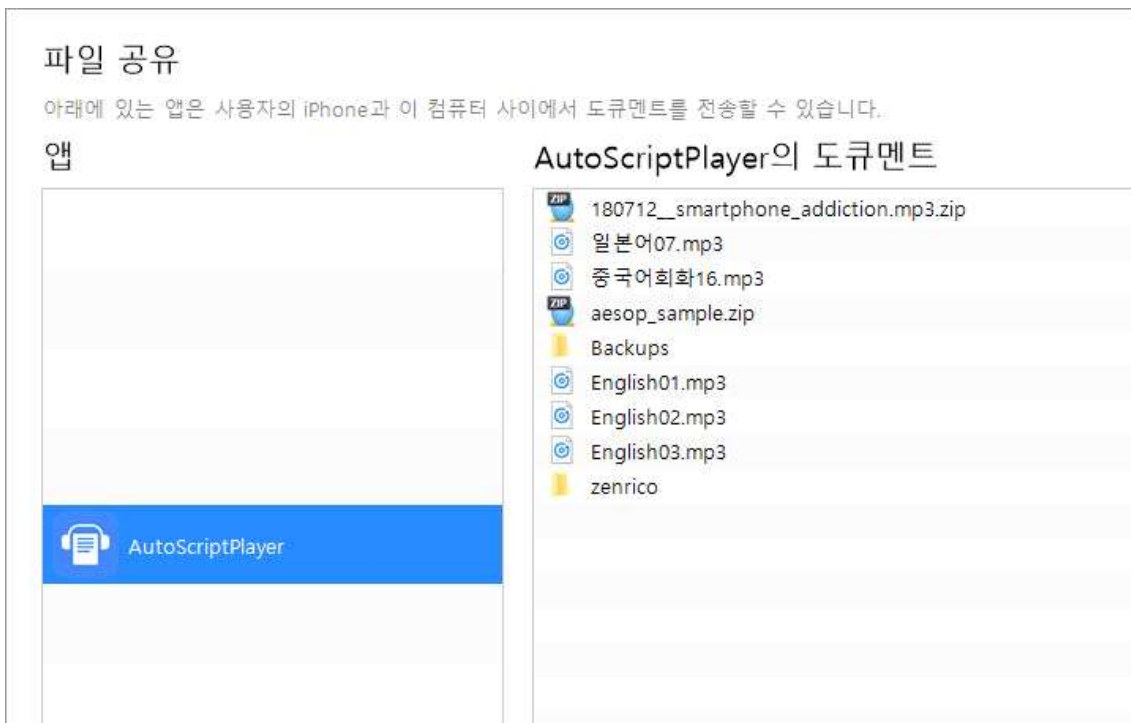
파일 공유

아래에 있는 앱은 사용자의 iPhone과 이 컴퓨터 사이에서 도큐멘트를 전송할 수 있습니다.

앱

AutoScriptPlayer

AutoScriptPlayer의 도큐멘트

ZIP 180712__smartphone_addiction.mp3.zip
일본어07.mp3
중국어회화16.mp3
ZIP aesop_sample.zip
Backups
English01.mp3
English02.mp3
English03.mp3
zenrico